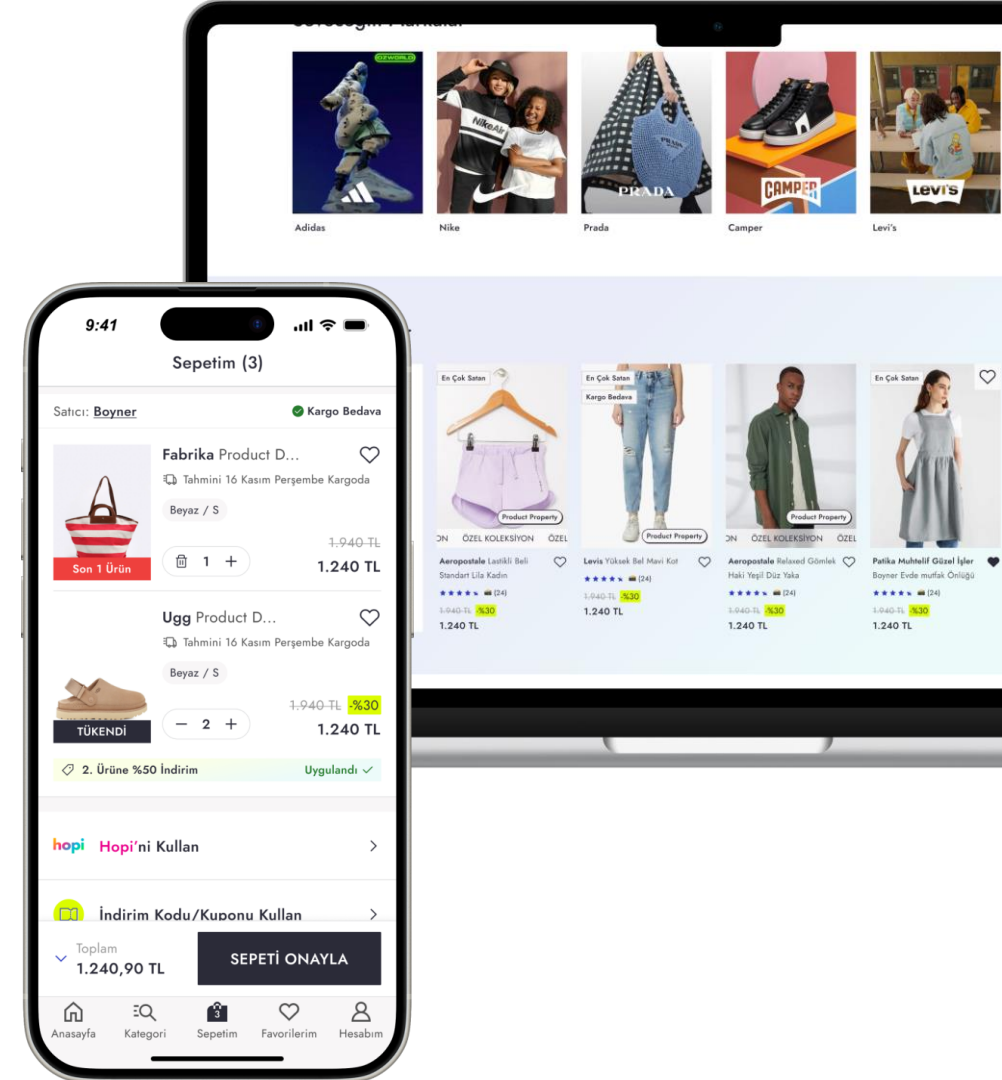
Adidas
Nike
Prada
Camper
Levi's

En Çok Satan
Product Property
ÖZEL KOLEKSİYON
Aeropostale Lastikli Beli Standart Lila Kadın
(24)
1.940 TL %30
1.240 TL

En Çok Satan
Kargo Bedava
Product Property
Levis Yüksek Bel Mavi Kot
(24)
1.940 TL %30
1.240 TL

Product Property
ÖZEL KOLEKSİYON
Aeropostale Relaxed Gömlek Haki Yeşil Düz Yaka
(24)
1.940 TL %30
1.240 TL

En Çok Satan
Patika Muhtelif Güzel İşler Boyner Evde mutfak Önlüğü
(24)
1.940 TL %30
1.240 TL

9:41
Sepetim (3)
Satıcı: Boyner
Kargo Bedava

Fabrika Product D...
Tahmini 16 Kasım Perşembe Kargoda
Beyaz / S
Son 1 Ürün
1
1.940 TL
1.240 TL

Ugg Product D...
Tahmini 16 Kasım Perşembe Kargoda
Beyaz / S
TÜKENDİ
2
1.940 TL -%30
1.240 TL

2. Ürüne %50 İndirim
Uygulandı

hopi Hopi'ni Kullan
İndirim Kodu/Kuponu Kullan

Toplam
1.240,90 TL
SEPETİ ONAYLA

Anasayfa
Kategori
3
Sepetim
Favorilerim
Hesabım